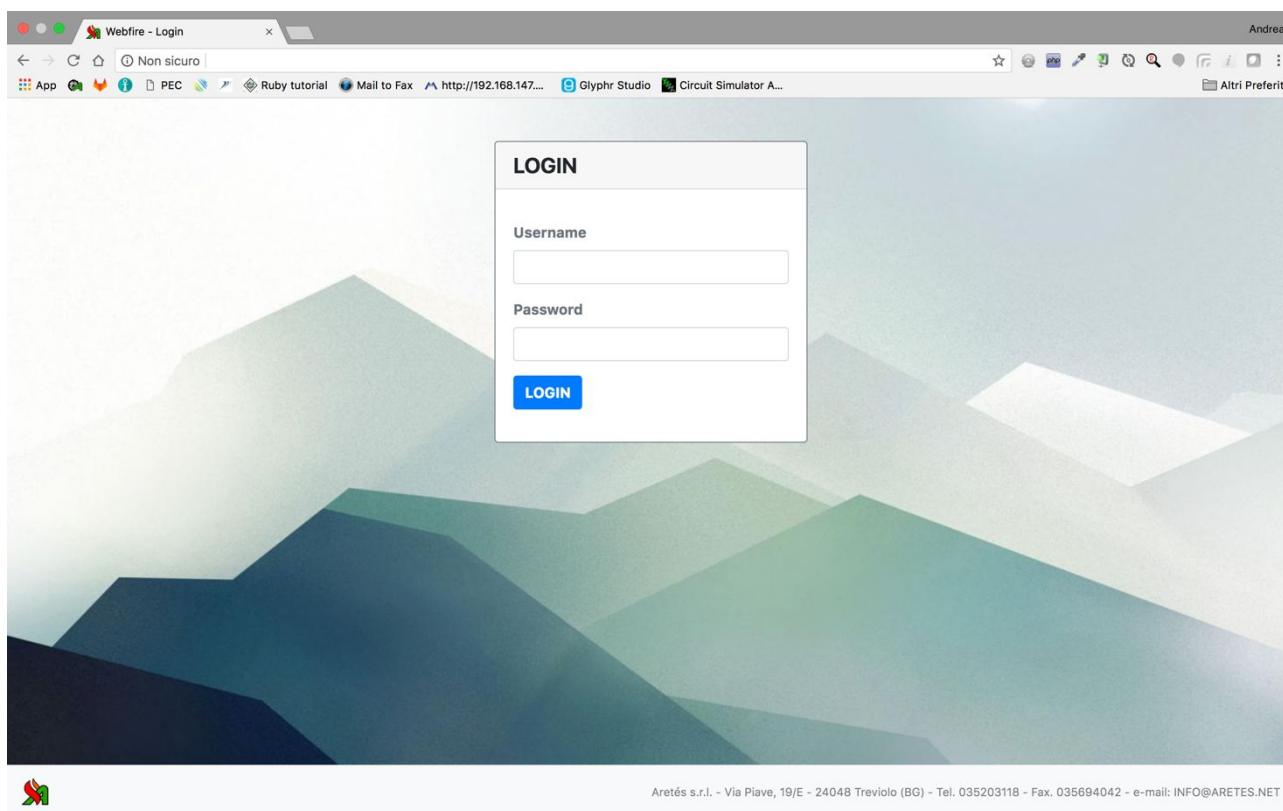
Webfire - Login ×

Andrea

Non sicuro

App PEC Ruby tutorial Mail to Fax http://192.168.147.... Glyphr Studio Circuit Simulator A...

Altri Preferit

LOGIN

Username

Password

LOGIN

Aretés s.r.l. - Via Piave, 19/E - 24048 Treviolo (BG) - Tel. 035203118 - Fax. 035694042 - e-mail: INFO@ARETES.NET